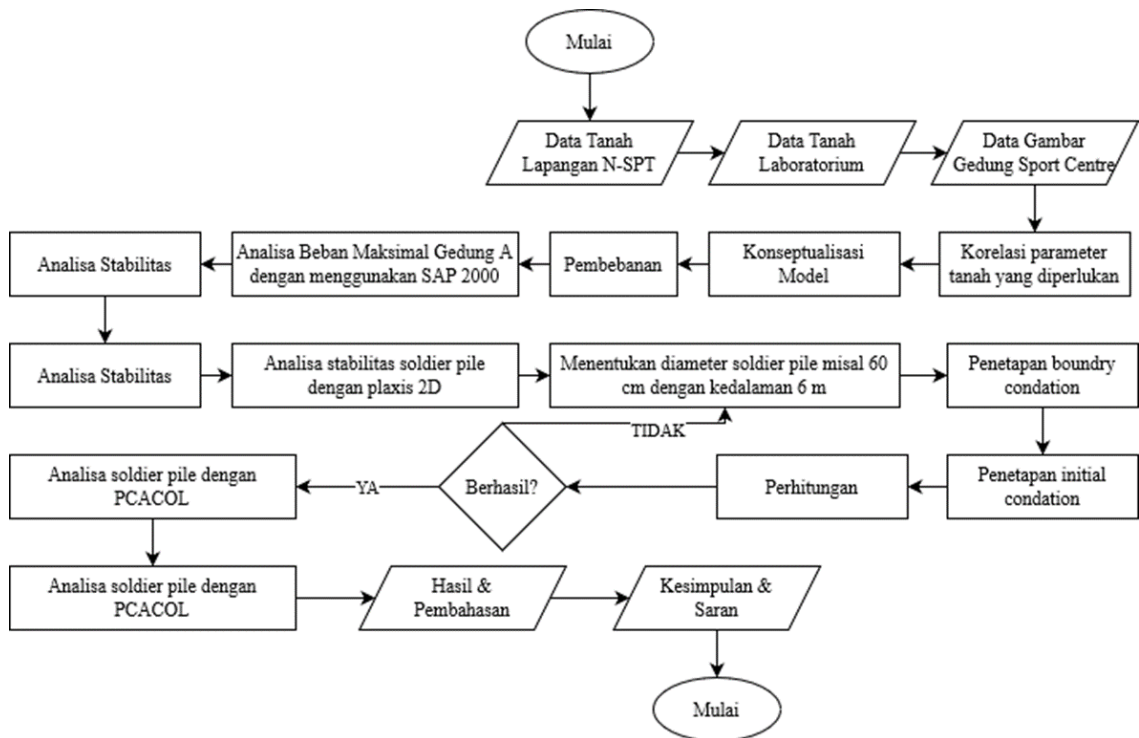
Mulai

Data Tanah Lapangan N-SPT

Data Tanah Laboratorium

Data Gambar Gedung Sport Centre

Korelasi parameter tanah yang diperlukan

Konseptualisasi Model

Pembebanan

Analisa Beban Maksimal Gedung A dengan menggunakan SAP 2000

Analisa Stabilitas

Analisa Stabilitas

Analisa stabilitas soldier pile dengan plaxis 2D

Menentukan diameter soldier pile misal 60 cm dengan kedalaman 6 m

Penetapan boundry condation

TIDAK

Penetapan initial condation

Perhitungan

Berhasil?

YA

Analisa soldier pile dengan PCACOL

Analisa soldier pile dengan PCACOL

Hasil & Pembahasan

Kesimpulan & Saran

Mulai